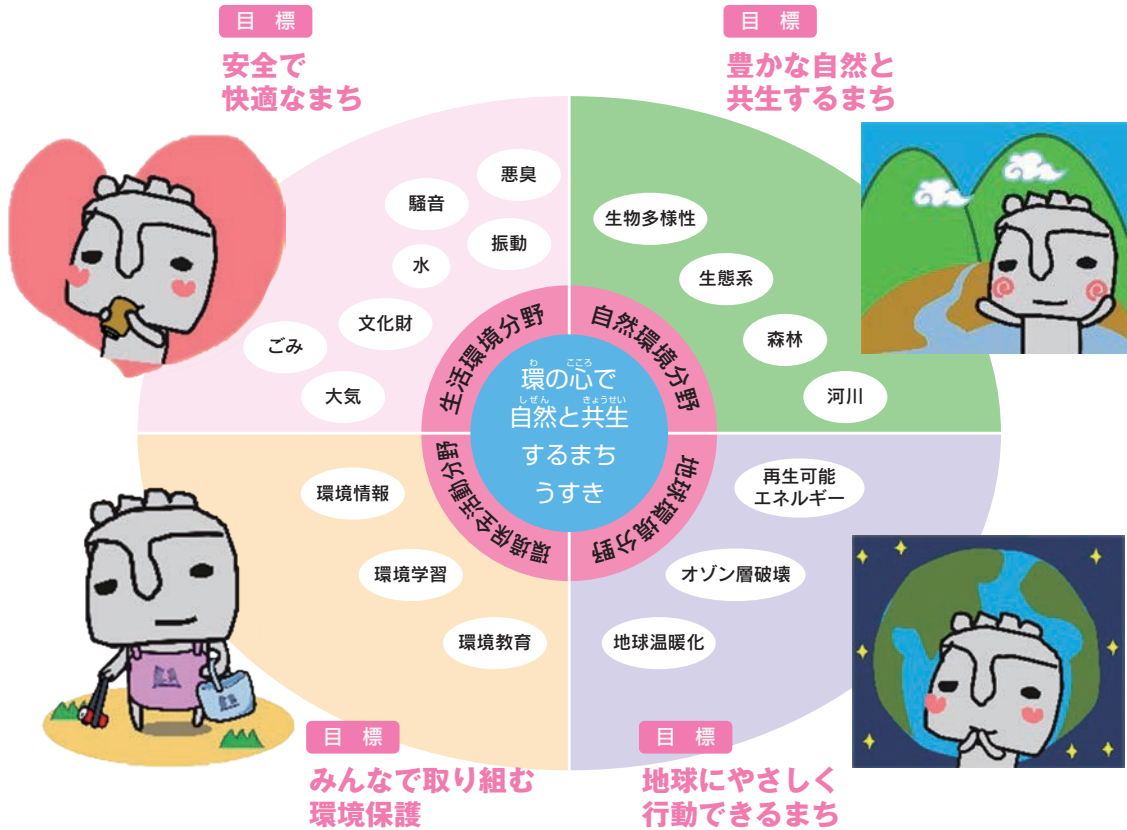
目 標

安全で快適なまち

目 標

豊かな自然と共生するまち

悪臭

騒音

振動

水

文化財

ごみ

大気

生物多様性

生態系

森林

河川

生活環境分野

自然環境分野

わ こころ
環の心で
しぜん きょうせい
自然と共生
するまち
うすき

環境保全活動分野

地球環境分野

環境情報

環境学習

環境教育

再生可能エネルギー

オゾン層破壊

地球温暖化

目 標

みんなで取り組む環境保護

目 標

地球にやさしく行動できるまち